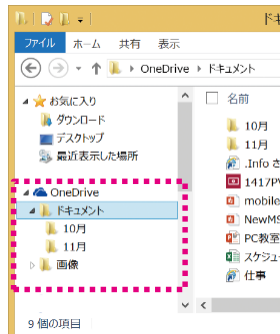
ド

ファイル ホーム 共有 表示

OneDrive › ドキュメント

お気に入り
ダウンロード
デスクトップ
最近表示した場所

OneDrive
ドキュメント
10月
11月
画像

名前
10月
11月
.Info さ
1417PV
mobile
NewMS
PC教室
スケジュ
仕事

9 個の項目